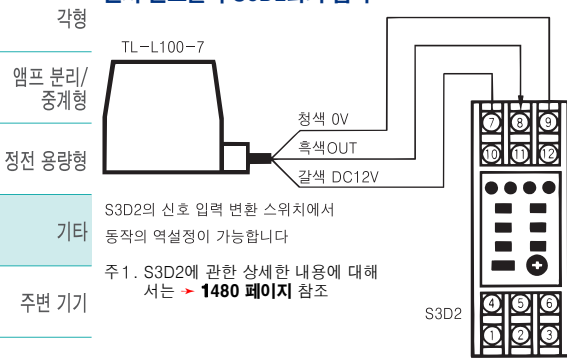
각형

앰프 분리/ 중계형

정전 용량형

기타

주변 기기

TL-L100-7

청색 0V

흑색OUT

갈색 DC12V

7 8 9

10 11 12

4 5 6

1 2 3

S3D2

S3D2의 신호 입력 변환 스위치에서 동작의 역설정이 가능합니다

주 1. S3D2에 관한 상세한 내용에 대해서는 ➤ 1480 페이지 참조